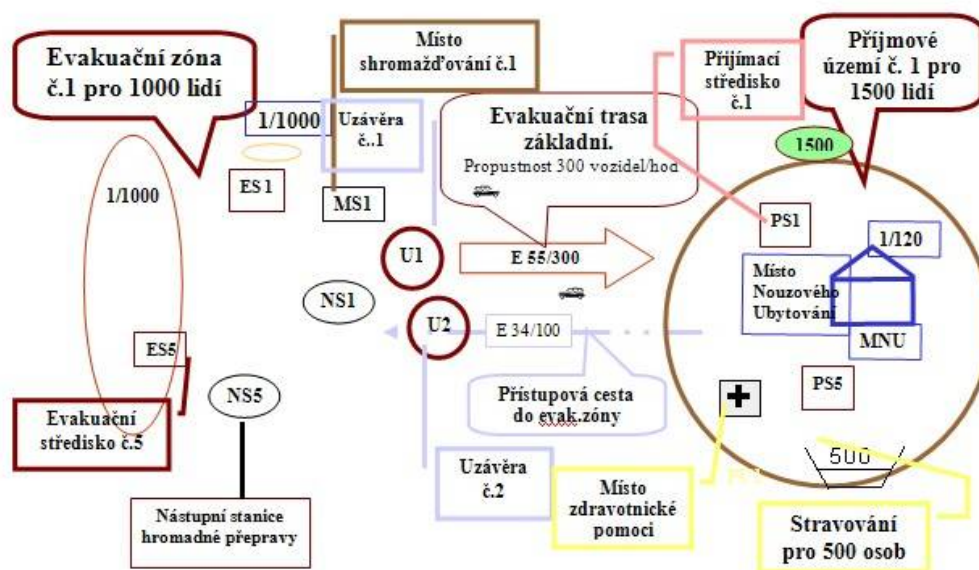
Evakuační zóna č.1 pro 1000 lidí

Místo shromažďování č.1

Přijímací středisko č.1

Příjmové území č. 1 pro 1500 lidí

1/1000

Uzávěra č..1

Evakuační trasa základní.
Propustnost 300 vozidel/hod

1500

1/1000

ES 1

MS1

PS1

1/120

U1

E 55/300

Místo Nouzového Ubytování

NS1

U2

E 34/100

MNU

ES5

NS5

Přístupová cesta do evak.zóny

PS5

Evakuační středisko č.5

500

Uzávěra č.2

Místo zdravotnické pomoci

Nástupní stanice hromadné přepravy

Stravování pro 500 osob